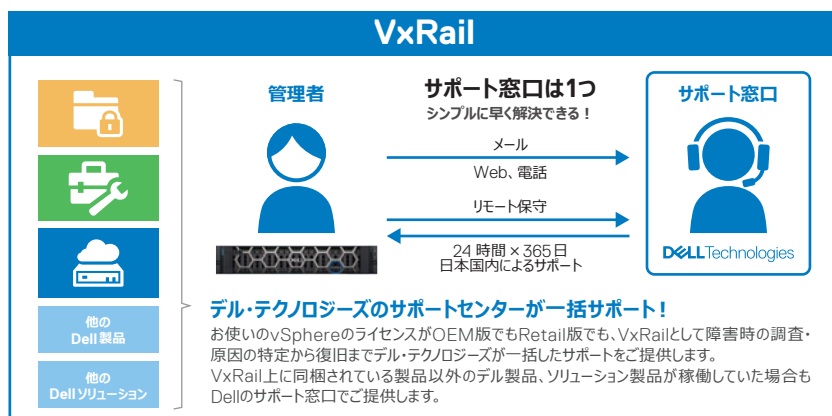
VxRail

他の
Dell 製品

他の
Dell ソリューション

管理者

サポート窓口は1つ
シンプルに早く解決できる！

サポート窓口

メール

Web、電話

リモート保守

24 時間 × 365 日
日本国内によるサポート

DELL Technologies

デル・テクノロジーズのサポートセンターが一括サポート！
お使いのvSphereのライセンスがOEM版でもRetail版でも、VxRailとして障害時の調査・原因の特定から復旧までデル・テクノロジーズが一括したサポートをご提供します。
VxRail上に同梱されている製品以外のデル製品、ソリューション製品が稼働していた場合もDellのサポート窓口でご提供します。